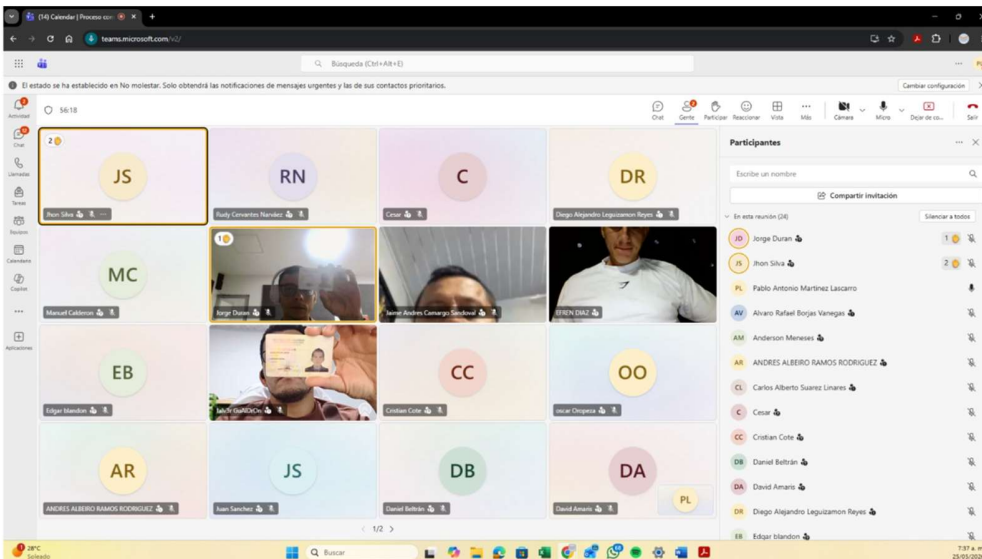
(14) Calendar | Proceso con ×

teams.microsoft.com/v2/

Búsqueda (Ctrl+Alt+E)

El estado se ha establecido en No molestar. Solo obtendrá las notificaciones de mensajes urgentes y las de sus contactos prioritarios.

Cambiar configuración

Actividad

Chat

Llamadas

Tareas

Equipos

Calendario

Copilot

Aplicaciones

56:18

Chat Gente Participar Reaccionar Vista Más Cámara Micro Dejar de co... Salir

2

JS
Jhon Silva

RN
Rudy Cervantes Narváez

C
Cesar

DR
Diego Alejandro Leguizamon Reyes

MC
Manuel Calderon

1
Jorge Duran

Jaime Andres Camargo Sandoval

EFREN DIAZ

EB
Edgar blandon

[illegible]

CC
Cristian Cote

OO
oscar Oropeza

AR
ANDRES ALBEIRO RAMOS RODRIGUEZ

JS
Juan Sanchez

DB
Daniel Beltrán

DA
David Amaris

PL

< 1/2 >

Participantes

Escribe un nombre

Compartir invitación

En esta reunión (24)

Silenciar a todos

JO Jorge Duran 1
JS Jhon Silva 2
PL Pablo Antonio Martinez Lascarro
AV Alvaro Rafael Borjas Vanegas
AM Anderson Meneses
AR ANDRES ALBEIRO RAMOS RODRIGUEZ
CL Carlos Alberto Suarez Linares
C Cesar
CC Cristian Cote
DB Daniel Beltrán
DA David Amaris
DR Diego Alejandro Leguizamon Reyes
EB Edgar blandon

28°C
Soleado

Buscar

7:37 a. m.
25/03/202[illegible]